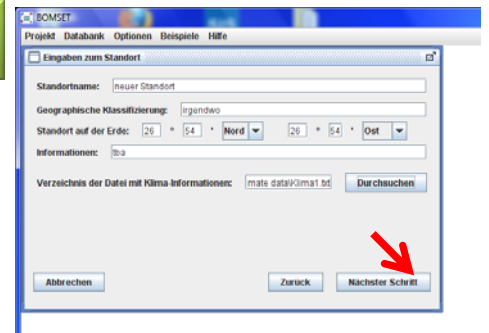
BOMSET

Projekt Databank Optionen Beispiele Hilfe

Eingaben zum Standort

Standortname: neuer Standort

Geographische Klassifizierung: irgendwo

Standort auf der Erde: 26 ° 54 ' Nord 26 ° 54 ' Ost

Informationen: tba

Verzeichnis der Datei mit Klima-Informationen: mate data\Klima1.txt Durchsuchen

Abbrechen

Zurück

Nächster Schritt